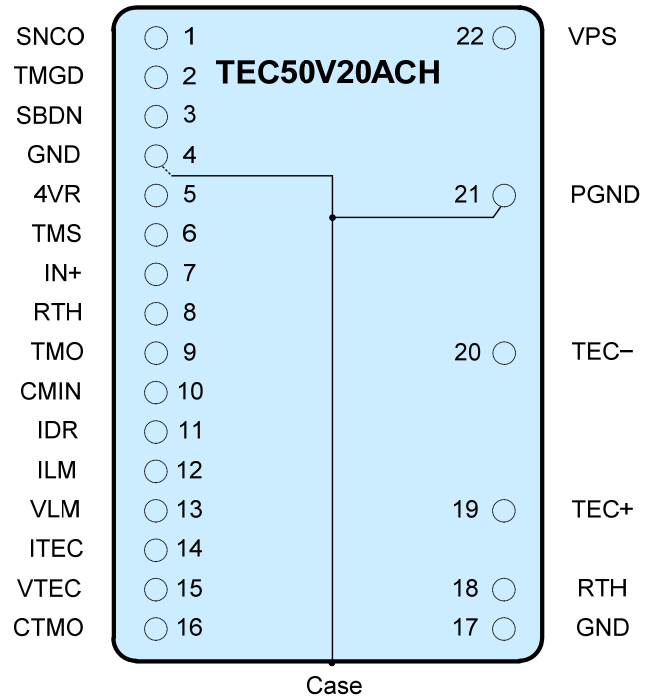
TEC50V20ACH

| Label | Pin |
|---|---|
| SNCO | 1 |
| TMGD | 2 |
| SBDN | 3 |
| GND | 4 |
| 4VR | 5 |
| TMS | 6 |
| IN+ | 7 |
| RTH | 8 |
| TMO | 9 |
| CMIN | 10 |
| IDR | 11 |
| ILM | 12 |
| VLM | 13 |
| ITEC | 14 |
| VTEC | 15 |
| CTMO | 16 |

| Pin | Label |
|---|---|
| 22 | VPS |
| 21 | PGND |
| 20 | TEC− |
| 19 | TEC+ |
| 18 | RTH |
| 17 | GND |

Case